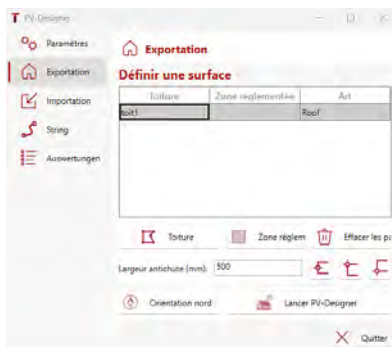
PV-Designer

Paramètres

Exportation

Importation

String

Auswertungen

Exportation

Définir une surface

| Toiture | Zone réglementée | Art |
|---|---|---|
| toit1 | | Roof |

Toiture

Zone réglem

Effacer les pa

Largeur antichute (mm): 300

Orientation nord

Lancer PV-Designer

Quitter